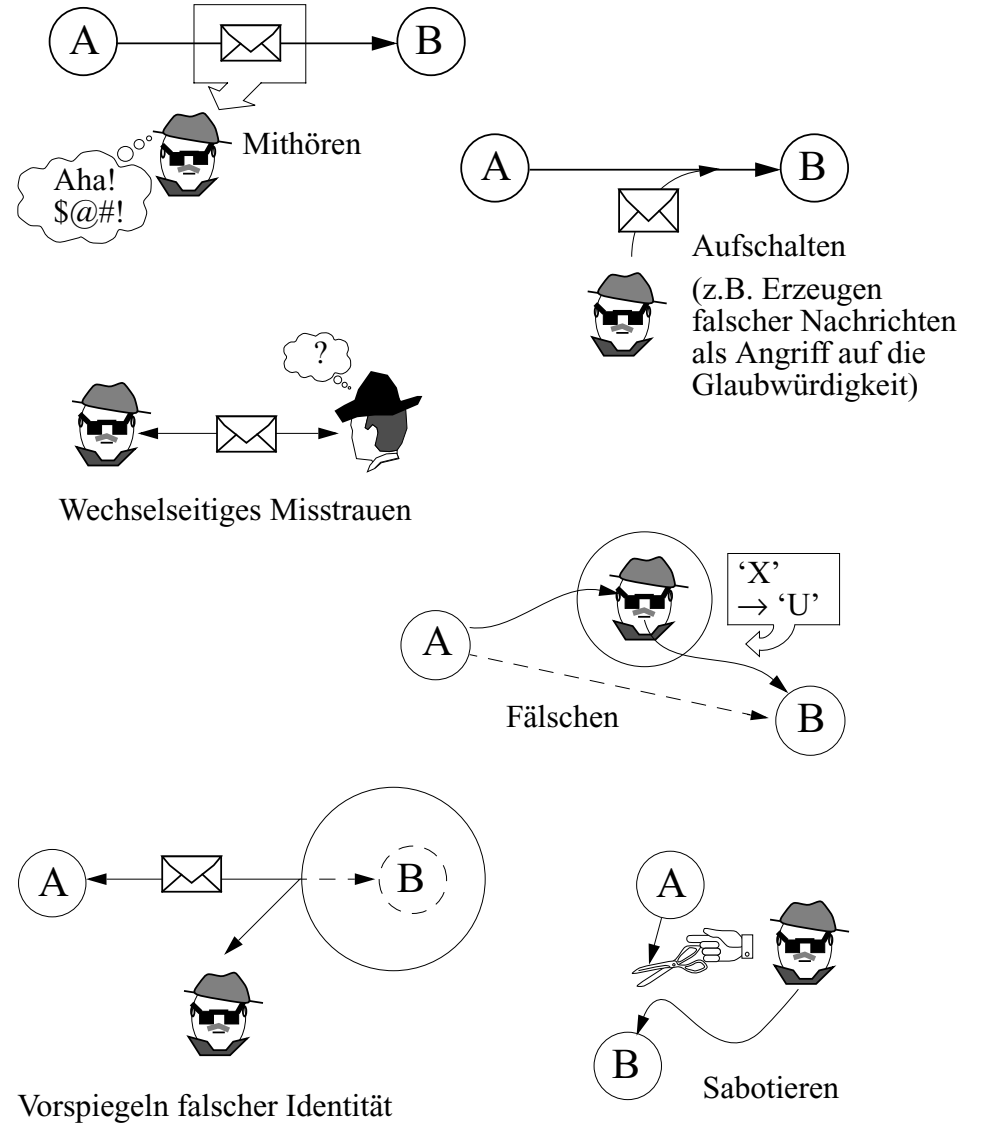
A

B

Mithören

Aha!
\$@#!

A

B

Aufschalten

(z.B. Erzeugen falscher Nachrichten als Angriff auf die Glaubwürdigkeit)

?

Wechselseitiges Misstrauen

'X'
→ 'U'

A

Fälschen

B

A

B

Vorspiegeln falscher Identität

A

B

Sabotieren